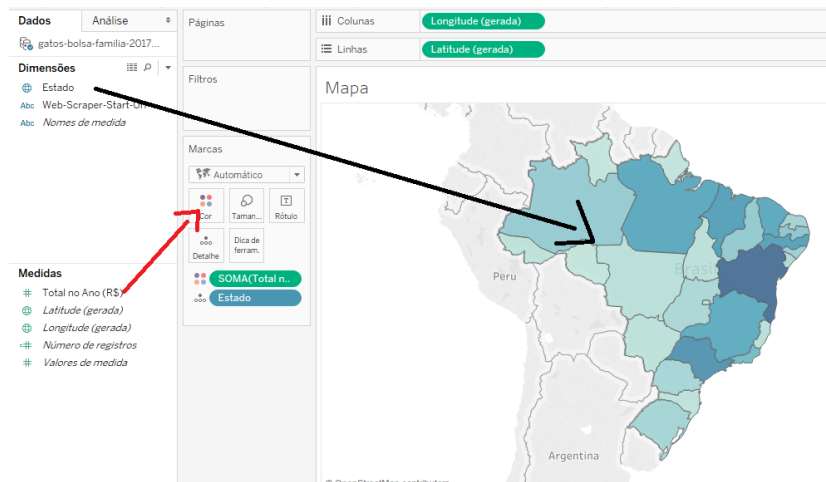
Dados | Análise

gatos-bolsa-familia-2017...

Dimensões

Estado

Abc Web-Scraper-Start-Ur

Abc Nomes de medida

Medidas

Total no Ano (R$)

Latitude (gerada)

Longitude (gerada)

Número de registros

Valores de medida

Páginas

Filtros

Marcas

Automático

Cor | Taman... | Rótulo

Detalhe | Dica de ferram.

SOMA(Total n...

Estado

Colunas: Longitude (gerada)

Linhas: Latitude (gerada)

Mapa

Peru

Brasil

Argentina

© OpenStreetMap contributors